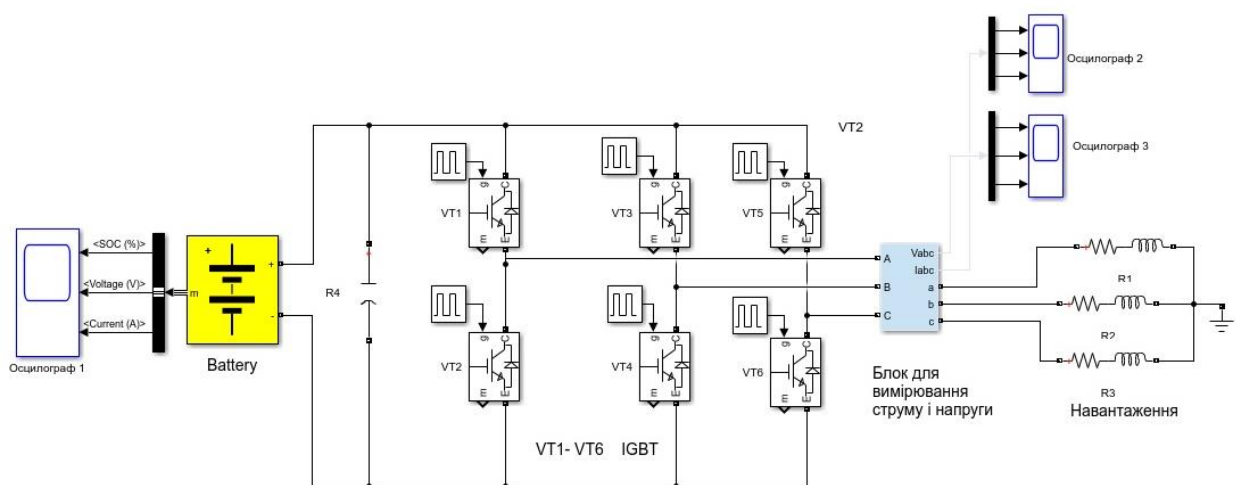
Осцилограф 2

Осцилограф 3

VT2

<SOC (%)>
<Voltage (V)>
<Current (A)>
m

Осцилограф 1

+
-
Battery

R4

g C
E E

VT1
VT3
VT5

VT2
VT4
VT6

A
B
C

Vabc
Iabc
a
b
c

Блок для вимірювання струму і напруги

R1
R2
R3
Навантаження

VT1- VT6 IGBT